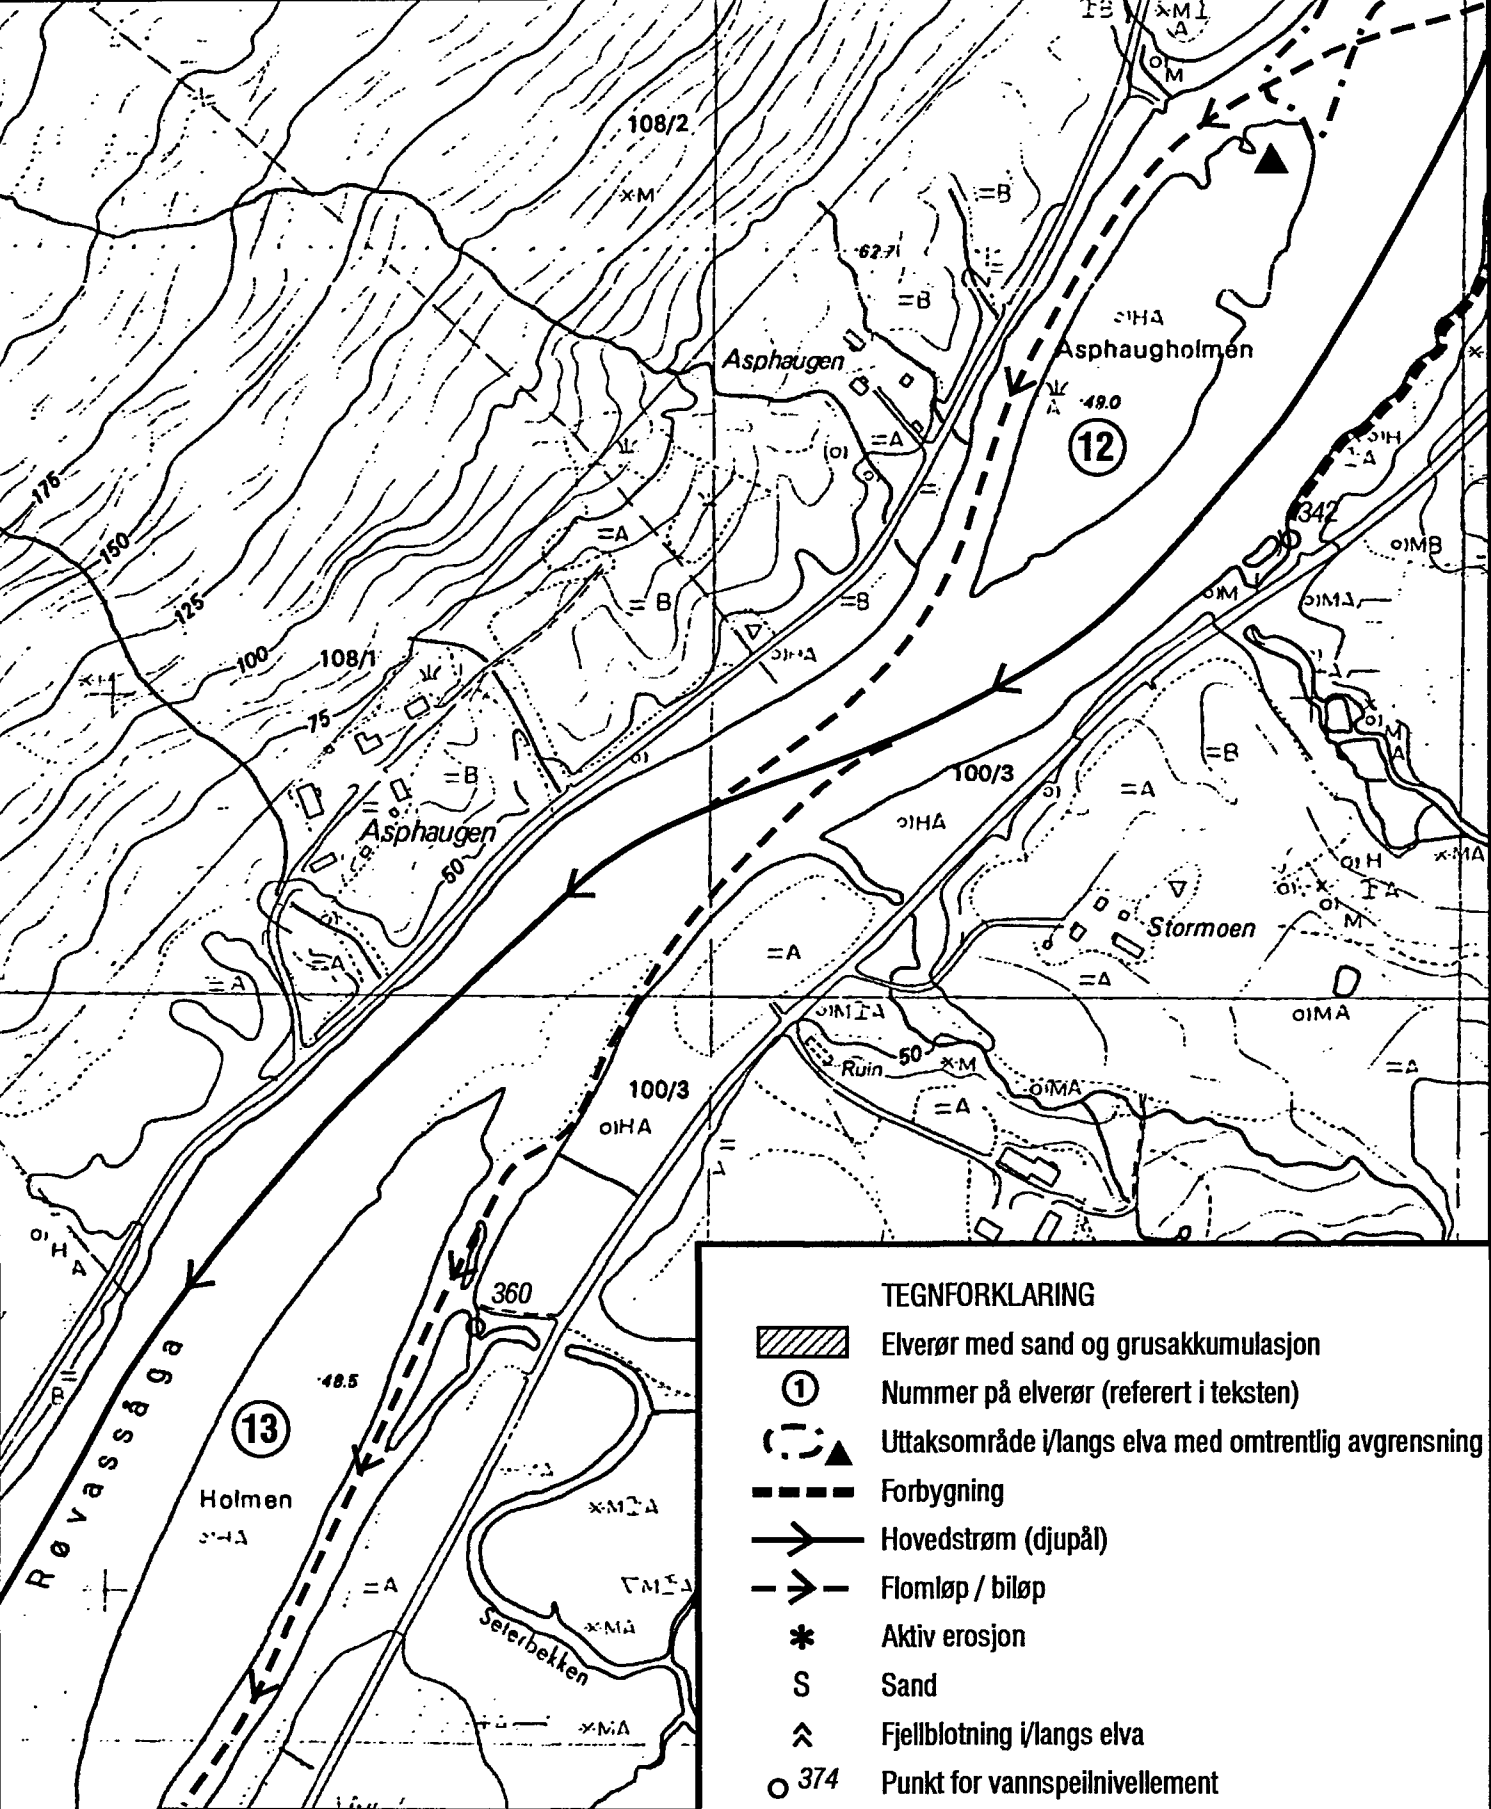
108/2

Asphaugen

Asphaugholmen

48.0

12

342

62.7

176

150

125

100

108/1

75

Asphaugen

50

100/3

Stormoen

Ruin

50

100/3

360

48.5

13

Holmen

Røvassåga

Seterbekken

TEGNFORKLARING

Elverør med sand og grusakkumulasjon

① Nummer på elverør (referert i teksten)

Uttaksområde i/langs elva med omtrentlig avgrensning

Forbygning

Hovedstrøm (djupål)

Flomløp / biløp

✱ Aktiv erosjon

S Sand

Fjellblotning i/langs elva

o 374 Punkt for vannspeilnivellement